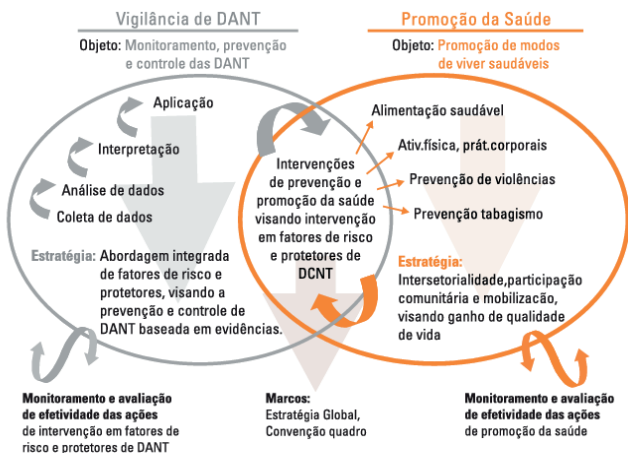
Vigilância de DANT

Objeto: Monitoramento, prevenção e controle das DANT

Promoção da Saúde

Objeto: Promoção de modos de viver saudáveis

Aplicação

Interpretação

Análise de dados

Coleta de dados

Intervenções de prevenção e promoção da saúde visando intervenção em fatores de risco e protetores de DCNT

Alimentação saudável

Ativ.física, prát.corporais

Prevenção de violências

Prevenção tabagismo

Estratégia: Abordagem integrada de fatores de risco e protetores, visando a prevenção e controle de DANT baseada em evidências.

Estratégia: Intersetorialidade,participação comunitária e mobilização, visando ganho de qualidade de vida

Monitoramento e avaliação de efetividade das ações de intervenção em fatores de risco e protetores de DANT

Marcos: Estratégia Global, Convenção quadro

Monitoramento e avaliação de efetividade das ações de promoção da saúde